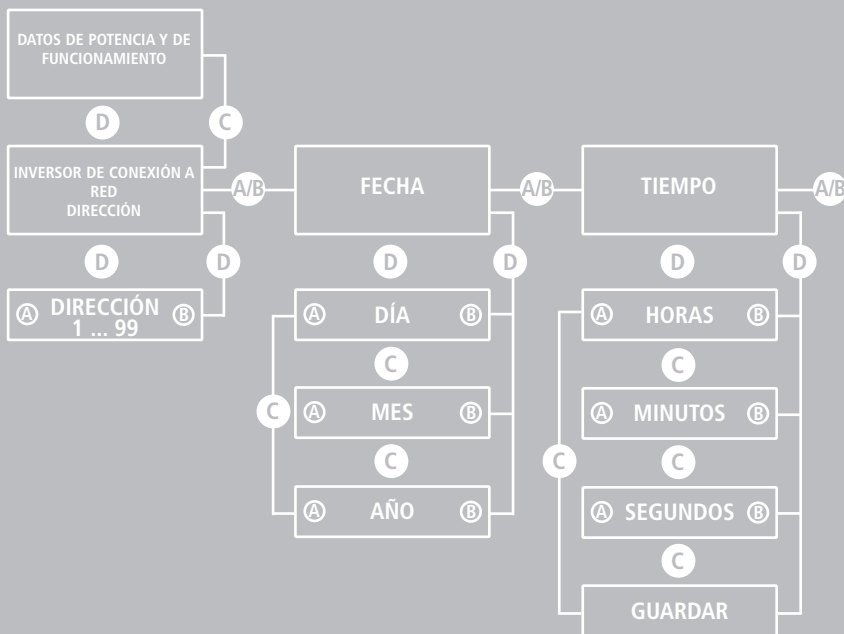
DATOS DE POTENCIA Y DE FUNCIONAMIENTO

D

C

INVERSOR DE CONEXIÓN A RED DIRECCIÓN

A/B

FECHA

A/B

TIEMPO

A/B

D

D

D

D

D

D

Ⓐ DIRECCIÓN 1 ... 99 Ⓑ

Ⓐ DÍA Ⓑ

C

C

Ⓐ MES Ⓑ

C

Ⓐ AÑO Ⓑ

Ⓐ HORAS Ⓑ

C

Ⓐ MINUTOS Ⓑ

C

C

Ⓐ SEGUNDOS Ⓑ

C

GUARDAR